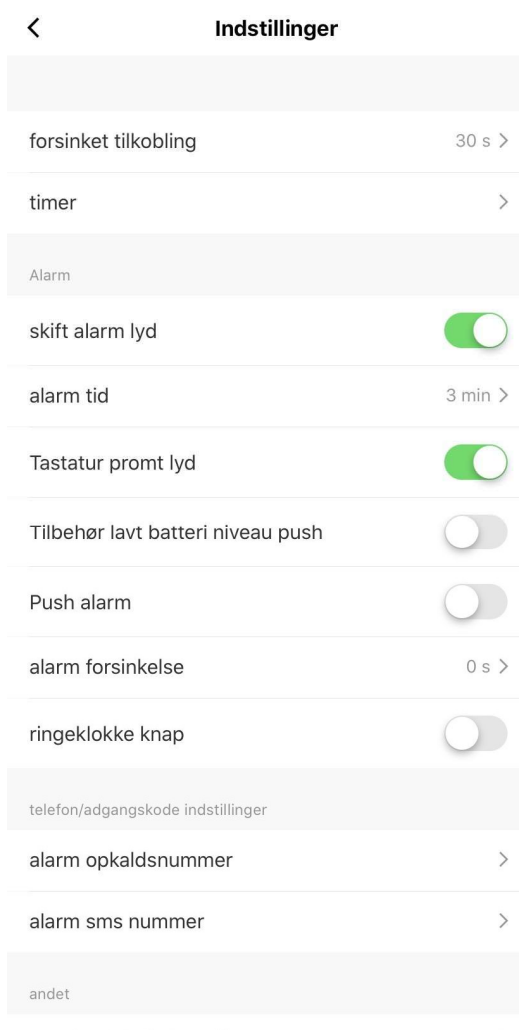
<

Indstillinger

forsinket tilkobling 30 s >

timer >

Alarm

skift alarm lyd

alarm tid 3 min >

Tastatur promt lyd

Tilbehør lavt batteri niveau push

Push alarm

alarm forsinkelse 0 s >

ringeklokke knap

telefon/adgangskode indstillinger

alarm opkaldsnummer >

alarm sms nummer >

andet